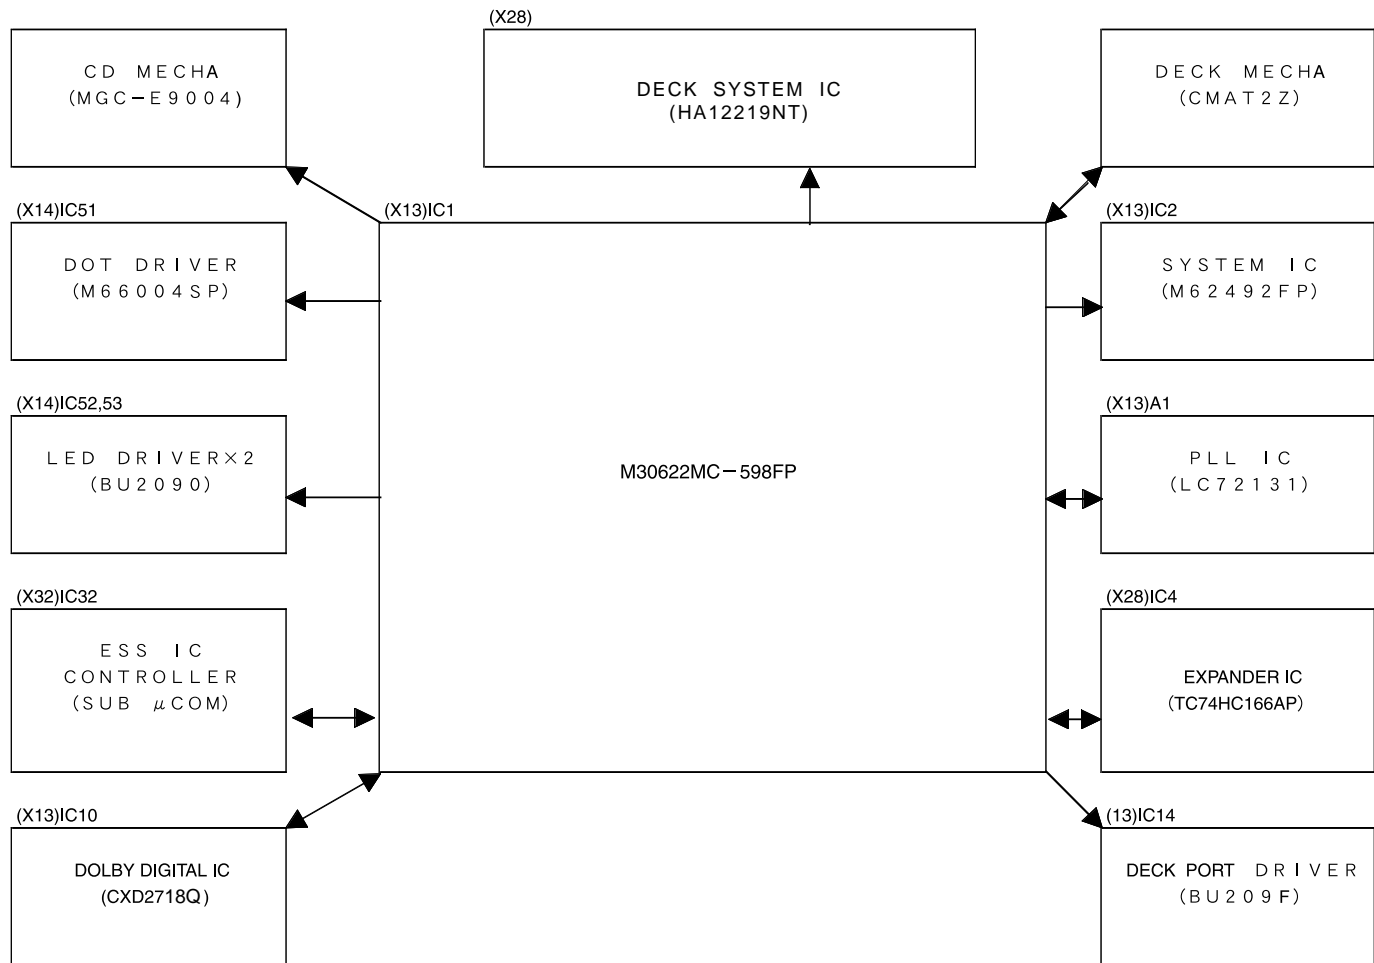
CD MECHA
(MGC−E9004)

(X28)
DECK SYSTEM IC
(HA12219NT)

DECK MECHA
(CMAT2Z)

(X14)IC51
DOT DRIVER
(M66004SP)

(X13)IC1

(X13)IC2
SYSTEM IC
(M62492FP)

(X14)IC52,53
LED DRIVER×2
(BU2090)

M30622MC−598FP

(X13)A1
PLL IC
(LC72131)

(X32)IC32
ESS IC
CONTROLLER
(SUB μCOM)

(X28)IC4
EXPANDER IC
(TC74HC166AP)

(X13)IC10
DOLBY DIGITAL IC
(CXD2718Q)

(13)IC14
DECK PORT DRIVER
(BU209F)